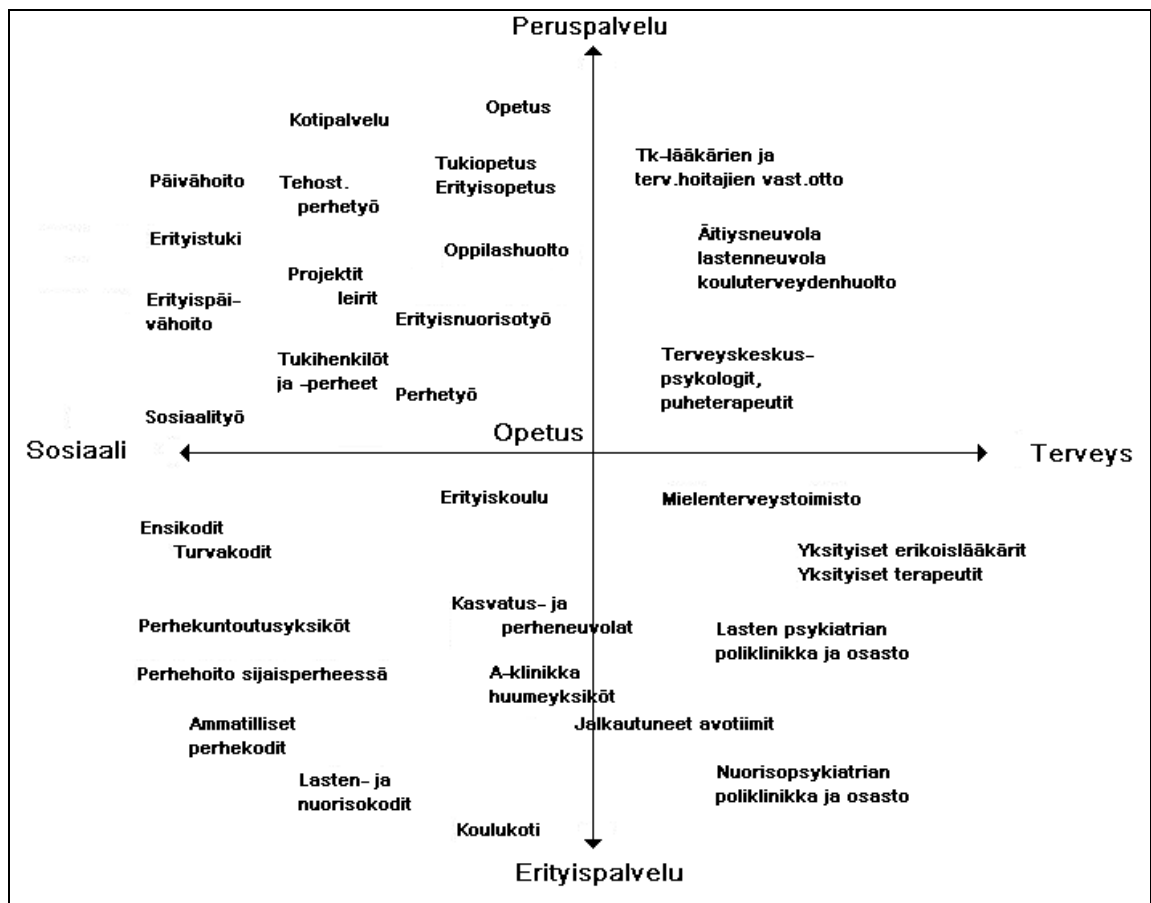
Peruspalvelu

Kotipalvelu

Opetus

Päivähoito

Tehost. perhetyö

Tukiopetus Erityisopetus

Tk-lääkärien ja terv.hoitajien vast.otto

Erityistuki

Oppilashuolto

Äitiysneuvola lastenneuvola kouluterveydenhuolto

Projektit leirit

Erityispäivähoito

Erityisnuorisotyö

Tukihenkilöt ja -perheet

Terveyskeskus-psykologit, puheterapeutit

Perhetyö

Sosiaalityö

Opetus

Sosiaali

Terveys

Erityiskoulu

Mielenterveystoimisto

Ensikodit Turvakodit

Yksityiset erikoislääkärit Yksityiset terapeutit

Kasvatus- ja perheneuvolat

Perhekuntoutusyksiköt

Lasten psykiatrian poliklinikka ja osasto

Perhehoito sijaisperheessä

A-klinikka huumeyksiköt

Ammatilliset perhekodit

Jalkautuneet avotiimit

Lasten- ja nuorisokodit

Nuorisopsykiatrian poliklinikka ja osasto

Koulukoti

Erityispalvelu